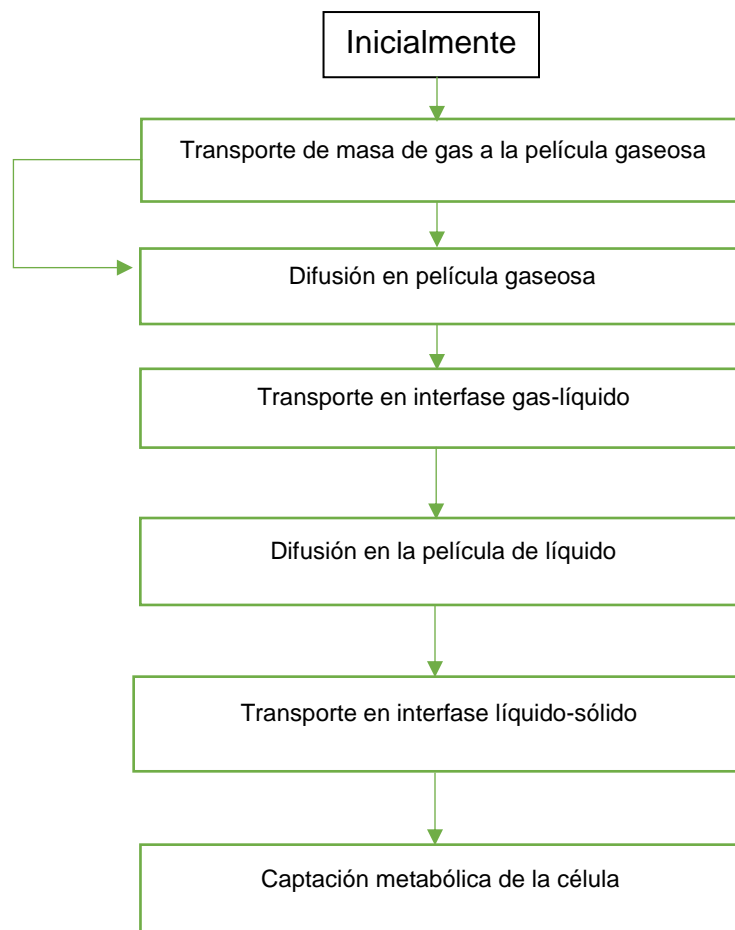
Inicialmente

Transporte de masa de gas a la película gaseosa

Difusión en película gaseosa

Transporte en interfase gas-líquido

Difusión en la película de líquido

Transporte en interfase líquido-sólido

Captación metabólica de la célula